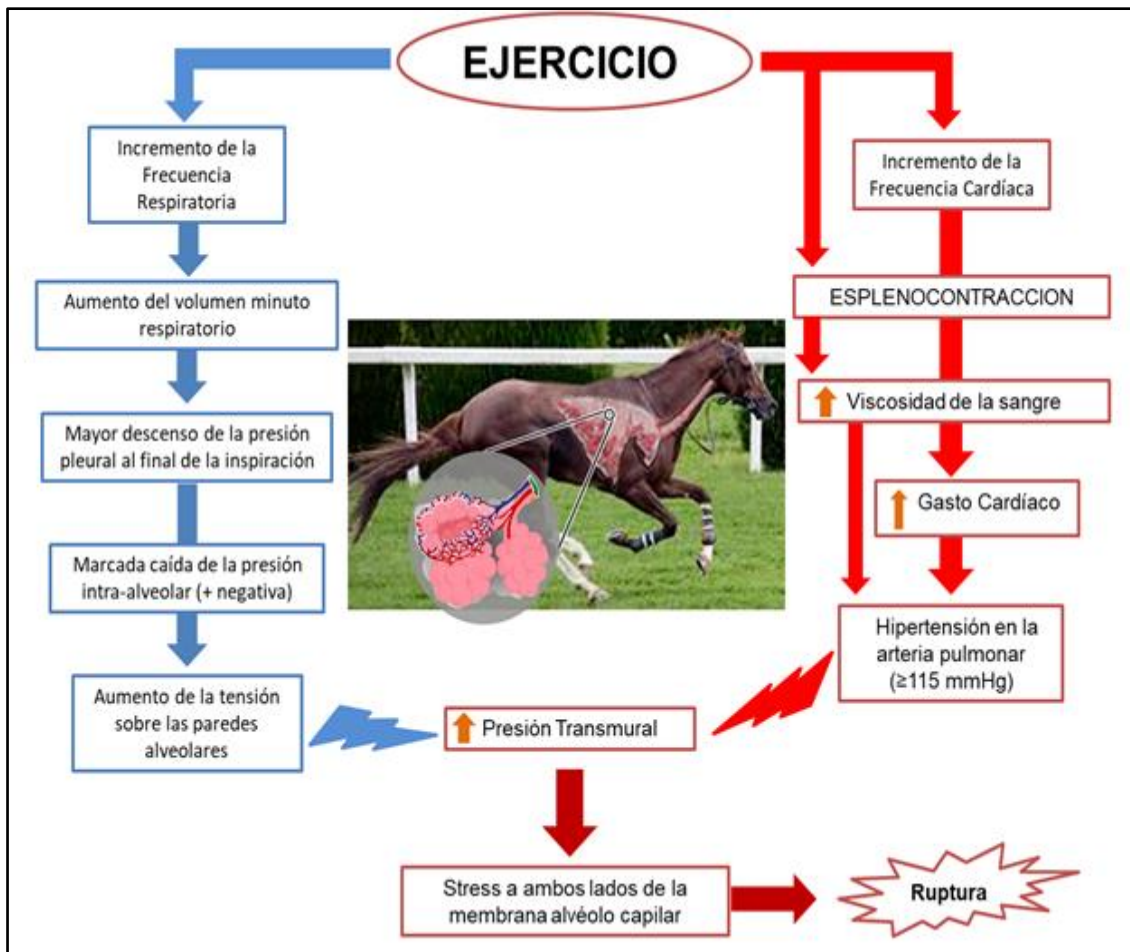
EJERCICIO

Incremento de la Frecuencia Respiratoria

Aumento del volumen minuto respiratorio

Mayor descenso de la presión pleural al final de la inspiración

Marcada caída de la presión intra-alveolar (+ negativa)

Aumento de la tensión sobre las paredes alveolares

Incremento de la Frecuencia Cardíaca

ESPLENOCONTRACCION

Viscosidad de la sangre

Gasto Cardíaco

Hipertensión en la arteria pulmonar (≥115 mmHg)

Presión Transmural

Stress a ambos lados de la membrana alvéolo capilar

Ruptura